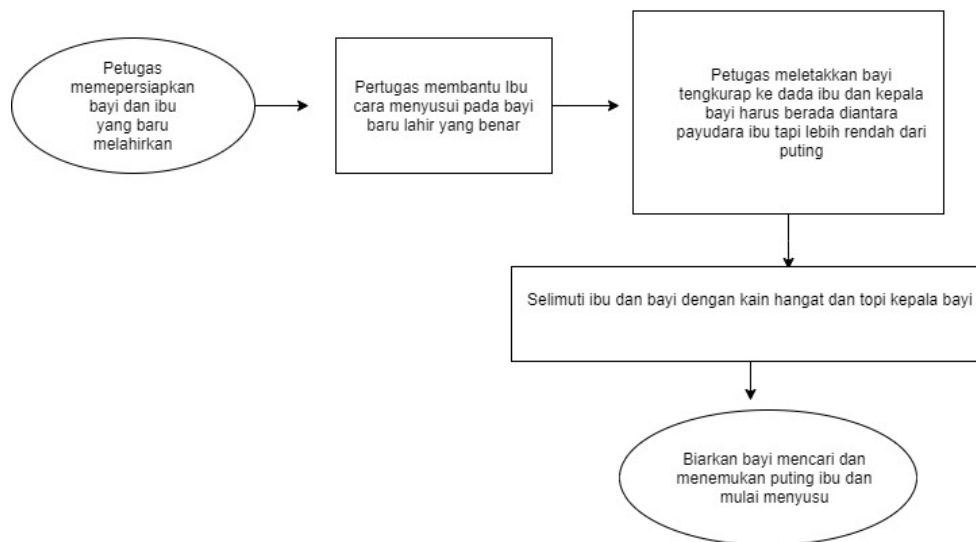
Petugas memepersiapkan bayi dan ibu yang baru melahirkan

Pertugas membantu Ibu cara menyusui pada bayi baru lahir yang benar

Petugas meletakkan bayi tengkurap ke dada ibu dan kepala bayi harus berada diantara payudara ibu tapi lebih rendah dari puting

Selimuti ibu dan bayi dengan kain hangat dan topi kepala bayi

Biarkan bayi mencari dan menemukan puting ibu dan mulai menyusu